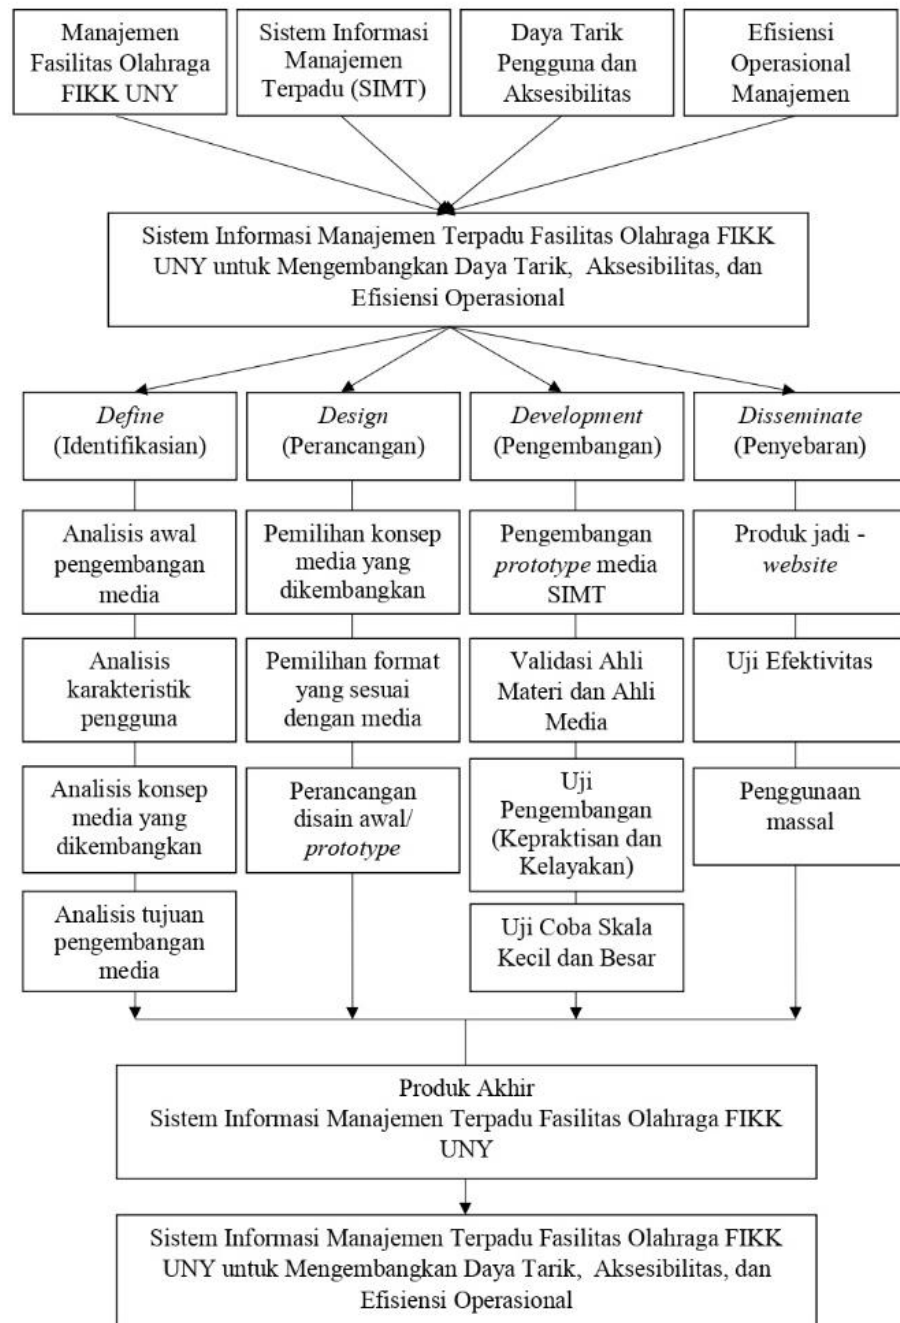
Manajemen Fasilitas Olahraga FIKK UNY

Sistem Informasi Manajemen Terpadu (SIMT)

Daya Tarik Pengguna dan Aksesibilitas

Efisiensi Operasional Manajemen

Sistem Informasi Manajemen Terpadu Fasilitas Olahraga FIKK UNY untuk Mengembangkan Daya Tarik, Aksesibilitas, dan Efisiensi Operasional

*Define* (Identifikasian)

Analisis awal pengembangan media

Analisis karakteristik pengguna

Analisis konsep media yang dikembangkan

Analisis tujuan pengembangan media

*Design* (Perancangan)

Pemilihan konsep media yang dikembangkan

Pemilihan format yang sesuai dengan media

Perancangan disain awal/ *prototype*

*Development* (Pengembangan)

Pengembangan *prototype* media SIMT

Validasi Ahli Materi dan Ahli Media

Uji Pengembangan (Kepraktisan dan Kelayakan)

Uji Coba Skala Kecil dan Besar

*Disseminate* (Penyebaran)

Produk jadi - *website*

Uji Efektivitas

Penggunaan massal

Produk Akhir
Sistem Informasi Manajemen Terpadu Fasilitas Olahraga FIKK UNY

Sistem Informasi Manajemen Terpadu Fasilitas Olahraga FIKK UNY untuk Mengembangkan Daya Tarik, Aksesibilitas, dan Efisiensi Operasional